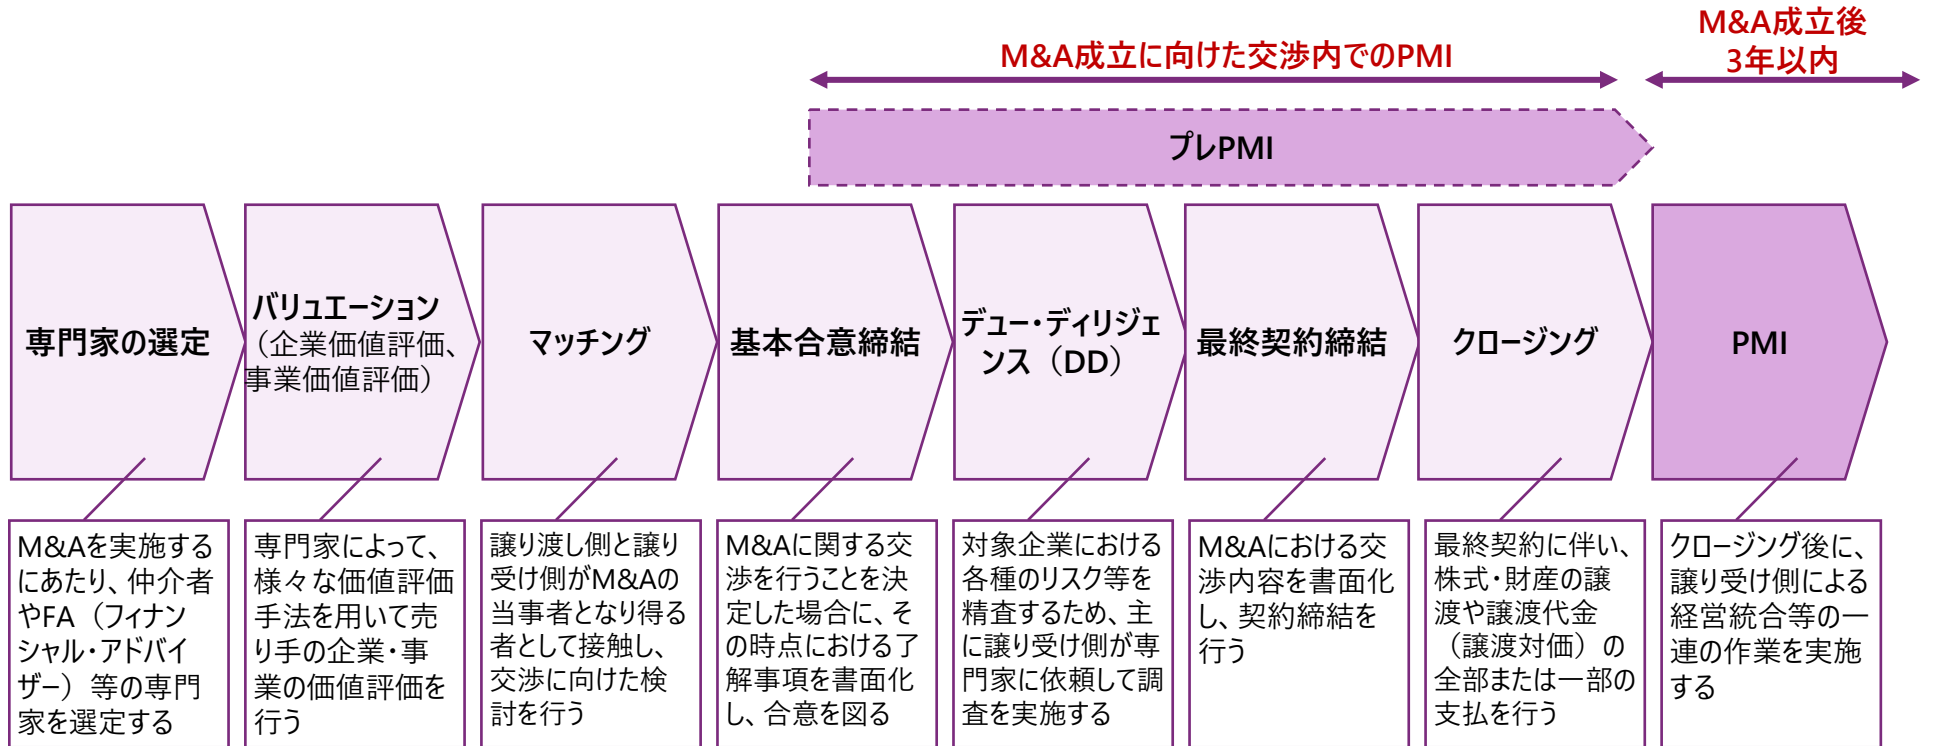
M&A成立に向けた交渉内でのPMI

M&A成立後
3年以内

プレPMI

専門家の選定

バリュエーション（企業価値評価、事業価値評価）

マッチング

基本合意締結

デュー・ディリジェンス（DD）

最終契約締結

クロージング

PMI

M&Aを実施するにあたり、仲介者やFA（フィナンシャル・アドバイザー）等の専門家を選定する

専門家によって、様々な価値評価手法を用いて売り手の企業・事業の価値評価を行う

譲り渡し側と譲り受け側がM&Aの当事者となり得る者として接触し、交渉に向けた検討を行う

M&Aに関する交渉を行うことを決定した場合に、その時点における了解事項を書面化し、合意を図る

対象企業における各種のリスク等を精査するため、主に譲り受け側が専門家に依頼して調査を実施する

M&Aにおける交渉内容を書面化し、契約締結を行う

最終契約に伴い、株式・財産の譲渡や譲渡代金（譲渡対価）の全部または一部の支払を行う

クロージング後に、譲り受け側による経営統合等の一連の作業を実施する